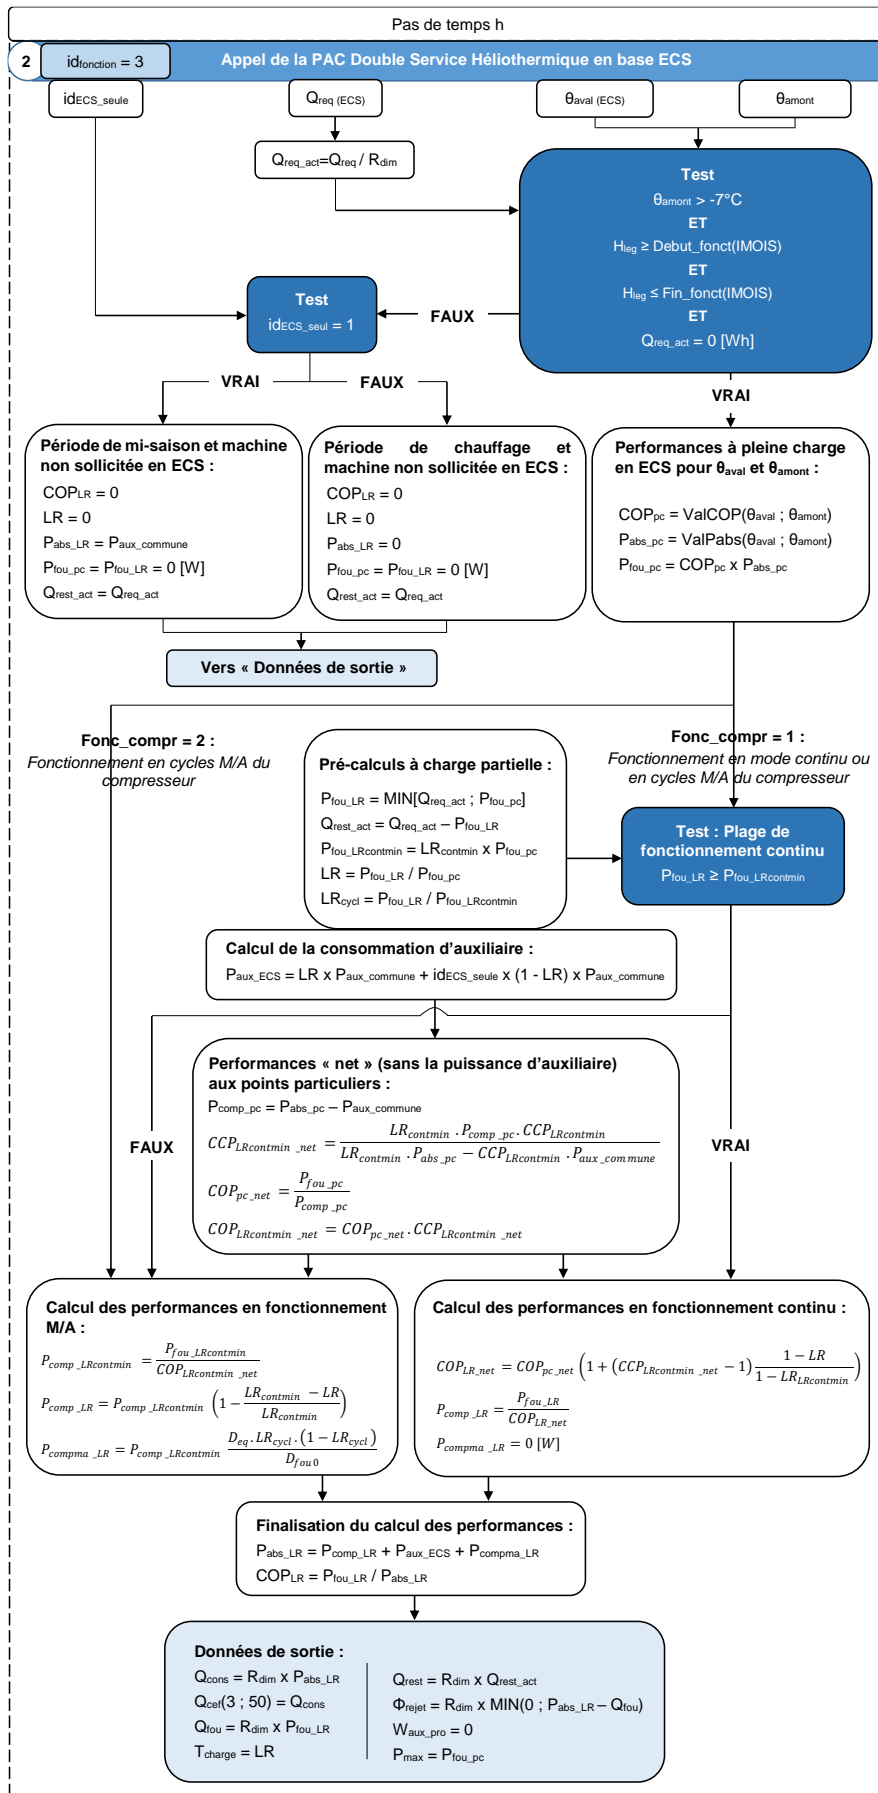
Pas de temps h

2 $id_{fonction} = 3$ Appel de la PAC Double Service Héliothermique en base ECS

$id_{ECS\_seule}$

$Q_{req\ (ECS)}$

$\theta_{aval\ (ECS)}$

$\theta_{amont}$

$Q_{req\_act} = Q_{req} / R_{dim}$

Test
$\theta_{amont} > -7°C$
ET
$H_{leg} \geq$ Debut_fonct(IMOIS)
ET
$H_{leg} \leq$ Fin_fonct(IMOIS)
ET
$Q_{req\_act} = 0$ [Wh]

FAUX

Test
$id_{ECS\_seul} = 1$

VRAI

FAUX

VRAI

Période de mi-saison et machine non sollicitée en ECS :
$COP_{LR} = 0$
$LR = 0$
$P_{abs\_LR} = P_{aux\_commune}$
$P_{fou\_pc} = P_{fou\_LR} = 0$ [W]
$Q_{rest\_act} = Q_{req\_act}$

Période de chauffage et machine non sollicitée en ECS :
$COP_{LR} = 0$
$LR = 0$
$P_{abs\_LR} = 0$
$P_{fou\_pc} = P_{fou\_LR} = 0$ [W]
$Q_{rest\_act} = Q_{req\_act}$

Performances à pleine charge en ECS pour $\theta_{aval}$ et $\theta_{amont}$ :
$COP_{pc}$ = ValCOP($\theta_{aval}$ ; $\theta_{amont}$)
$P_{abs\_pc}$ = ValPabs($\theta_{aval}$ ; $\theta_{amont}$)
$P_{fou\_pc} = COP_{pc}$ x $P_{abs\_pc}$

Vers « Données de sortie »

Fonc_compr = 2 :
Fonctionnement en cycles M/A du compresseur

Pré-calculs à charge partielle :
$P_{fou\_LR} = MIN[Q_{req\_act} ; P_{fou\_pc}]$
$Q_{rest\_act} = Q_{req\_act} - P_{fou\_LR}$
$P_{fou\_LRcontmin} = LR_{contmin}$ x $P_{fou\_pc}$
$LR = P_{fou\_LR} / P_{fou\_pc}$
$LR_{cycl} = P_{fou\_LR} / P_{fou\_LRcontmin}$

Fonc_compr = 1 :
Fonctionnement en mode continu ou en cycles M/A du compresseur

Test : Plage de fonctionnement continu
$P_{fou\_LR} \geq P_{fou\_LRcontmin}$

Calcul de la consommation d'auxiliaire :
$P_{aux\_ECS} = LR$ x $P_{aux\_commune}$ + $id_{ECS\_seule}$ x (1 - LR) x $P_{aux\_commune}$

Performances « net » (sans la puissance d'auxiliaire) aux points particuliers :
$P_{comp\_pc} = P_{abs\_pc} - P_{aux\_commune}$
$CCP_{LRcontmin\ \_net} = \frac{LR_{contmin} \cdot P_{comp\ \_pc} \cdot CCP_{LRcontmin}}{LR_{contmin} \cdot P_{abs\ \_pc} - CCP_{LRcontmin} \cdot P_{aux\ \_commune}}$
$COP_{pc\_net} = \frac{P_{fou\ \_pc}}{P_{comp\ \_pc}}$
$COP_{LRcontmin\ \_net} = COP_{pc\ \_net} \cdot CCP_{LRcontmin\ \_net}$

FAUX

VRAI

Calcul des performances en fonctionnement M/A :
$P_{comp\ \_LRcontmin} = \frac{P_{fou\ \_LRcontmin}}{COP_{LRcontmin\ \_net}}$
$P_{comp\ \_LR} = P_{comp\ \_LRcontmin}\left(1 - \frac{LR_{contmin} - LR}{LR_{contmin}}\right)$
$P_{compma\ \_LR} = P_{comp\ \_LRcontmin}\frac{D_{eq} \cdot LR_{cycl} \cdot (1 - LR_{cycl})}{D_{fou0}}$

Calcul des performances en fonctionnement continu :
$COP_{LR\_net} = COP_{pc\ \_net}\left(1 + (CCP_{LRcontmin\ \_net} - 1)\frac{1 - LR}{1 - LR_{LRcontmin}}\right)$
$P_{comp\ \_LR} = \frac{P_{fou\ \_LR}}{COP_{LR\_net}}$
$P_{compma\ \_LR} = 0\ [W]$

Finalisation du calcul des performances :
$P_{abs\_LR} = P_{comp\_LR} + P_{aux\_ECS} + P_{compma\_LR}$
$COP_{LR} = P_{fou\_LR} / P_{abs\_LR}$

Données de sortie :
$Q_{cons} = R_{dim}$ x $P_{abs\_LR}$
$Q_{cef}(3 ; 50) = Q_{cons}$
$Q_{fou} = R_{dim}$ x $P_{fou\_LR}$
$T_{charge} = LR$

$Q_{rest} = R_{dim}$ x $Q_{rest\_act}$
$\Phi_{rejet} = R_{dim}$ x MIN(0 ; $P_{abs\_LR} - Q_{fou}$)
$W_{aux\_pro} = 0$
$P_{max} = P_{fou\_pc}$